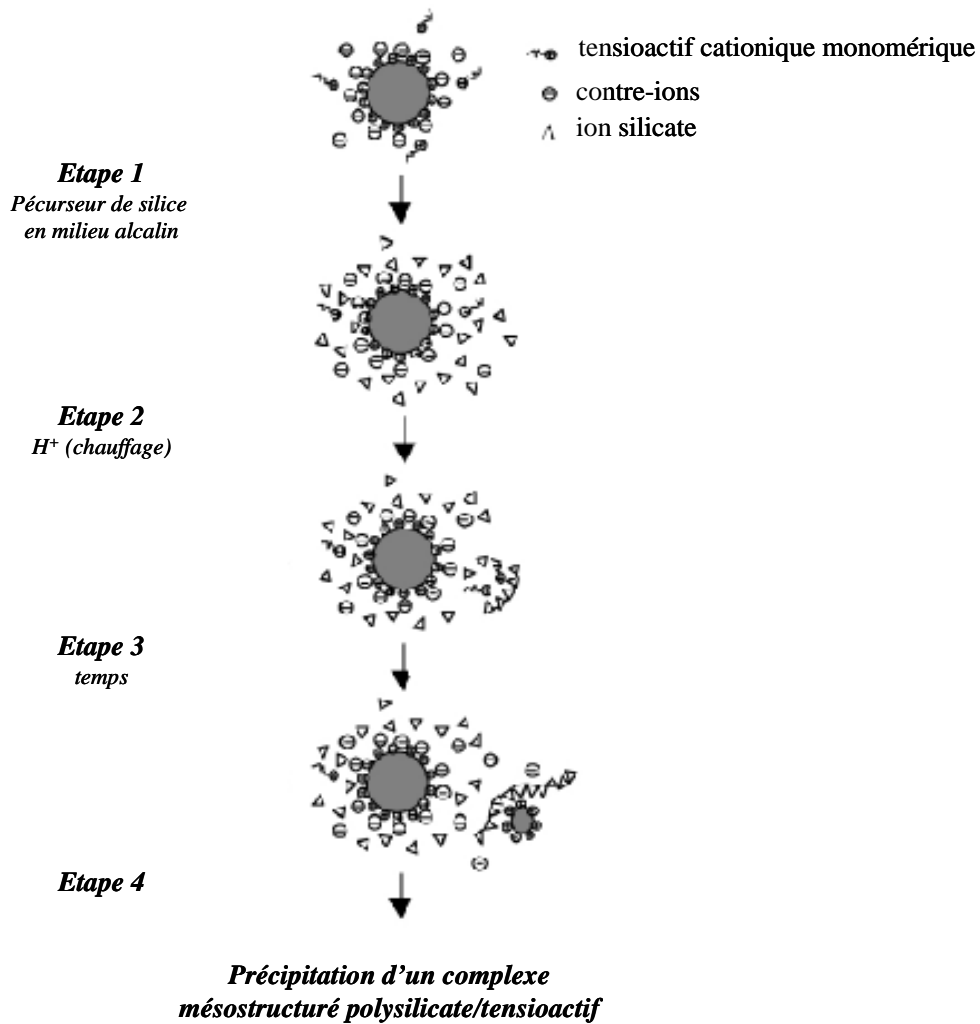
tensioactif cationique monomérique
contre-ions
ion silicate

Etape 1
Pécurseur de silice en milieu alcalin

Etape 2
$H^+$ (chauffage)

Etape 3
temps

Etape 4

Précipitation d'un complexe mésostructuré polysilicate/tensioactif